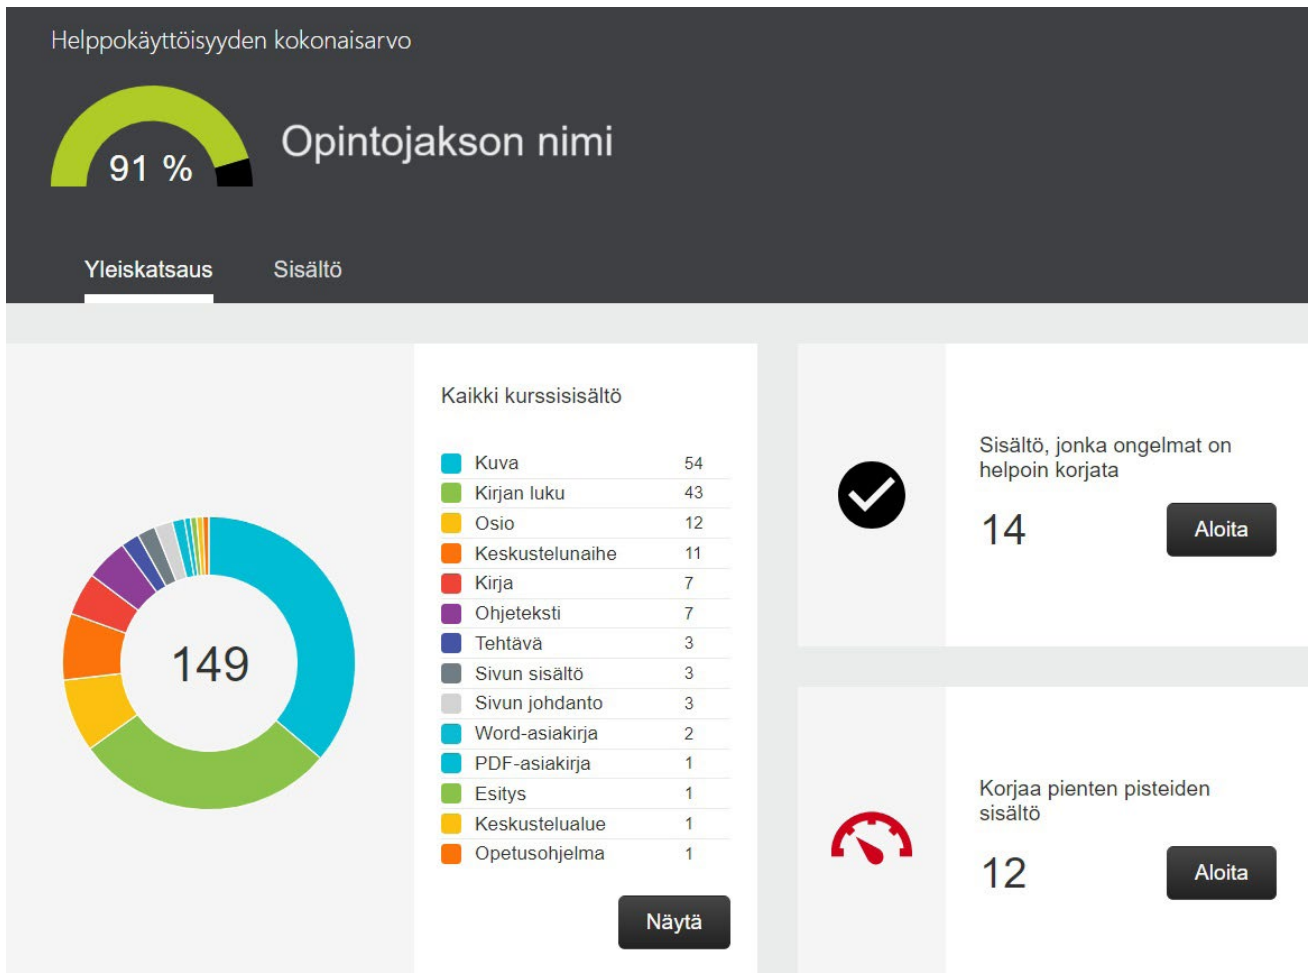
Helppokäyttöisyyden kokonaisarvo

91 %

Opintojakson nimi

Yleiskatsaus Sisältö

149

Kaikki kurssisisältö

| | |
|---|---|
| Kuva | 54 |
| Kirjan luku | 43 |
| Osio | 12 |
| Keskustelunaihe | 11 |
| Kirja | 7 |
| Ohjeteksti | 7 |
| Tehtävä | 3 |
| Sivun sisältö | 3 |
| Sivun johdanto | 3 |
| Word-asiakirja | 2 |
| PDF-asiakirja | 1 |
| Esitys | 1 |
| Keskustelualue | 1 |
| Opetusohjelma | 1 |

Näytä

Sisältö, jonka ongelmat on helpoin korjata

14

Aloita

Korjaa pienten pisteiden sisältö

12

Aloita